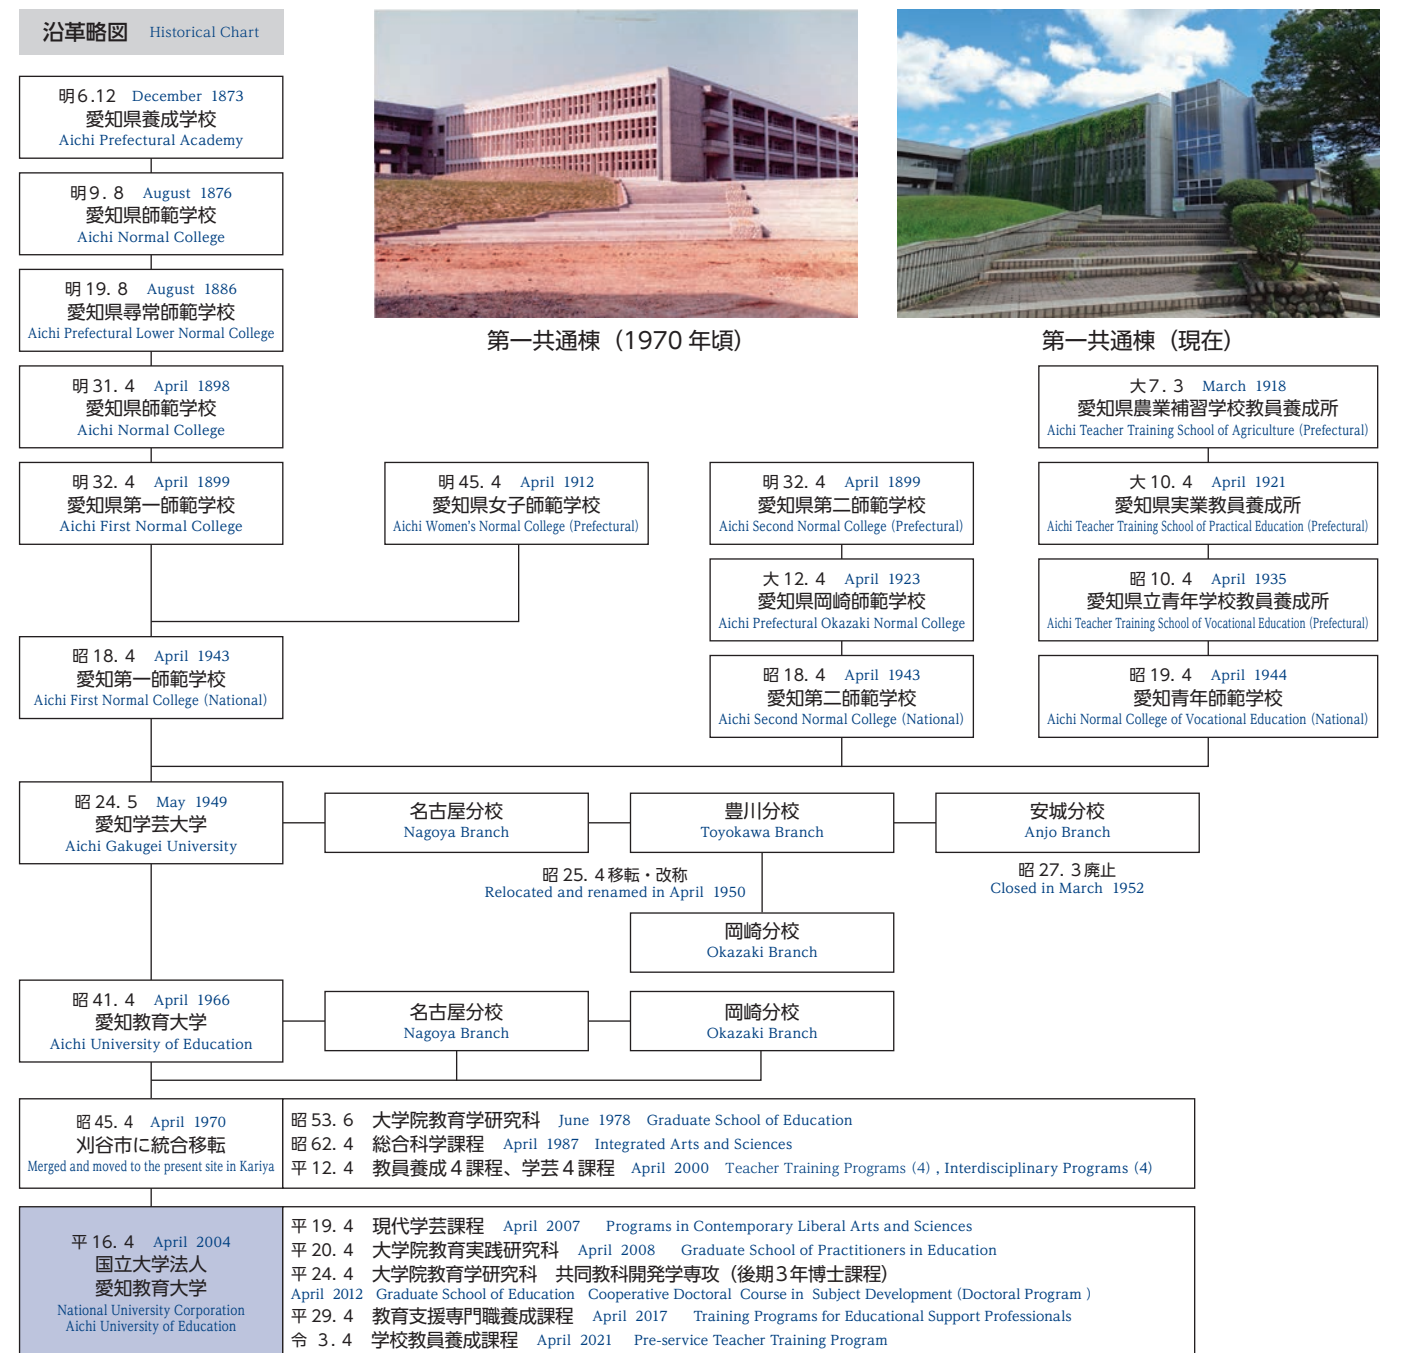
沿革略図 Historical Chart

明6.12 December 1873
愛知県養成学校
Aichi Prefectural Academy

明9.8 August 1876
愛知県師範学校
Aichi Normal College

明19.8 August 1886
愛知県尋常師範学校
Aichi Prefectural Lower Normal College

明31.4 April 1898
愛知県師範学校
Aichi Normal College

明32.4 April 1899
愛知県第一師範学校
Aichi First Normal College

第一共通棟（1970年頃）

第一共通棟（現在）

明45.4 April 1912
愛知県女子師範学校
Aichi Women's Normal College (Prefectural)

明32.4 April 1899
愛知県第二師範学校
Aichi Second Normal College (Prefectural)

大12.4 April 1923
愛知県岡崎師範学校
Aichi Prefectural Okazaki Normal College

大7.3 March 1918
愛知県農業補習学校教員養成所
Aichi Teacher Training School of Agriculture (Prefectural)

大10.4 April 1921
愛知県実業教員養成所
Aichi Teacher Training School of Practical Education (Prefectural)

昭10.4 April 1935
愛知県立青年学校教員養成所
Aichi Teacher Training School of Vocational Education (Prefectural)

昭18.4 April 1943
愛知第一師範学校
Aichi First Normal College (National)

昭18.4 April 1943
愛知第二師範学校
Aichi Second Normal College (National)

昭19.4 April 1944
愛知青年師範学校
Aichi Normal College of Vocational Education (National)

昭24.5 May 1949
愛知学芸大学
Aichi Gakugei University

名古屋分校
Nagoya Branch

豊川分校
Toyokawa Branch

安城分校
Anjo Branch

昭25.4移転・改称
Relocated and renamed in April 1950

昭27.3廃止
Closed in March 1952

岡崎分校
Okazaki Branch

昭41.4 April 1966
愛知教育大学
Aichi University of Education

名古屋分校
Nagoya Branch

岡崎分校
Okazaki Branch

昭45.4 April 1970
刈谷市に統合移転
Merged and moved to the present site in Kariya

昭53.6 大学院教育学研究科 June 1978 Graduate School of Education
昭62.4 総合科学課程 April 1987 Integrated Arts and Sciences
平12.4 教員養成4課程、学芸4課程 April 2000 Teacher Training Programs (4), Interdisciplinary Programs (4)

平16.4 April 2004
国立大学法人
愛知教育大学
National University Corporation
Aichi University of Education

平19.4 現代学芸課程 April 2007 Programs in Contemporary Liberal Arts and Sciences
平20.4 大学院教育実践研究科 April 2008 Graduate School of Practitioners in Education
平24.4 大学院教育学研究科 共同教科開発学専攻（後期3年博士課程）
April 2012 Graduate School of Education Cooperative Doctoral Course in Subject Development (Doctoral Program )
平29.4 教育支援専門職養成課程 April 2017 Training Programs for Educational Support Professionals
令3.4 学校教員養成課程 April 2021 Pre-service Teacher Training Program